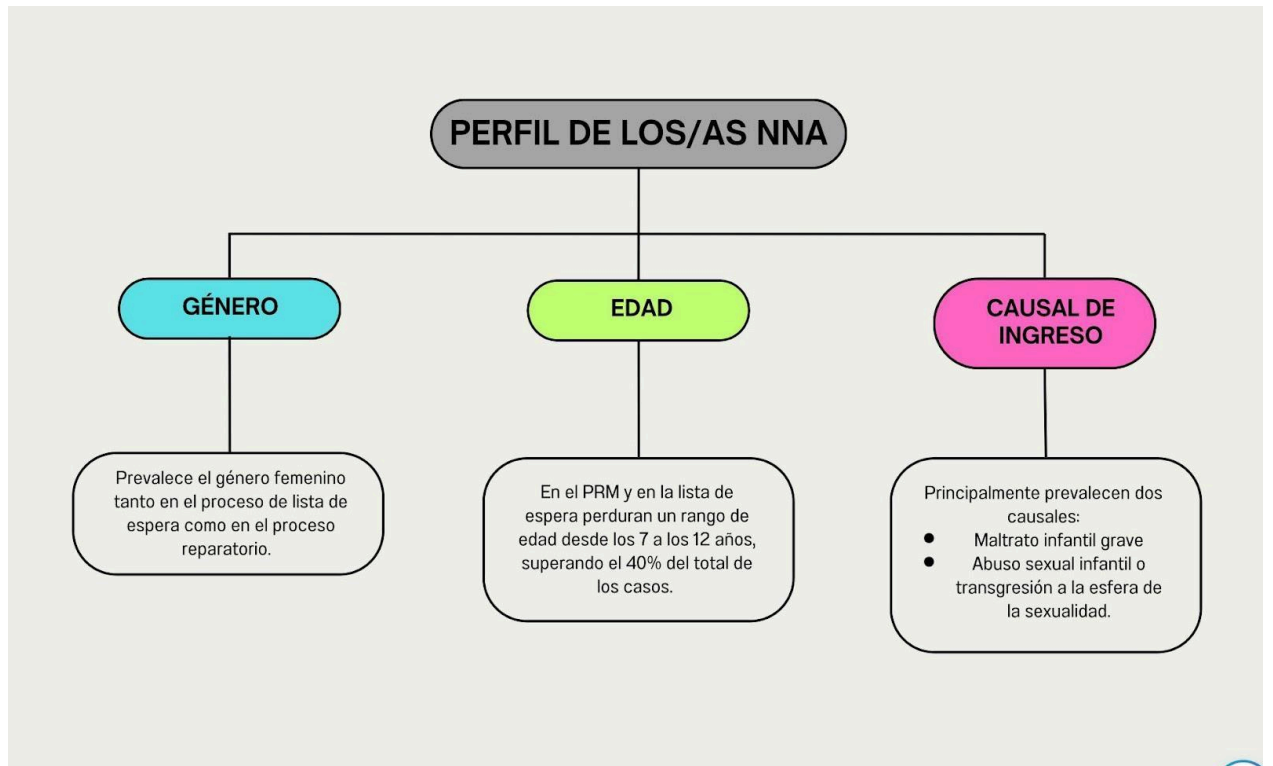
PERFIL DE LOS/AS NNA

GÉNERO

EDAD

CAUSAL DE INGRESO

Prevalece el género femenino tanto en el proceso de lista de espera como en el proceso reparatorio.

En el PRM y en la lista de espera perduran un rango de edad desde los 7 a los 12 años, superando el 40% del total de los casos.

Principalmente prevalecen dos causales:
- Maltrato infantil grave
- Abuso sexual infantil o transgresión a la esfera de la sexualidad.